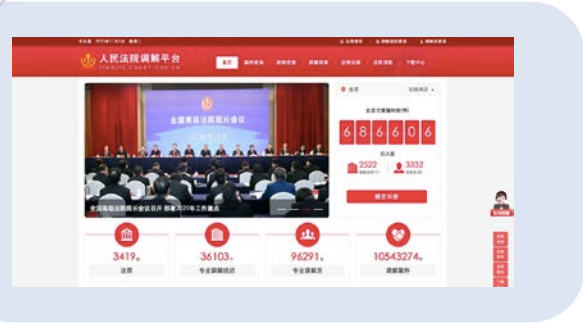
人民法院调解平台
TIAOJIE.COURT.GOV.CN

首页

全国高级法院院长会议

全国高级法院院长会议召开 部署2020年工作重点

北京

686606

已入驻

2522

3332

提交申请

3419家
法院

36103家
专业调解组织

96291名
专业调解员

10543274件
调解案件